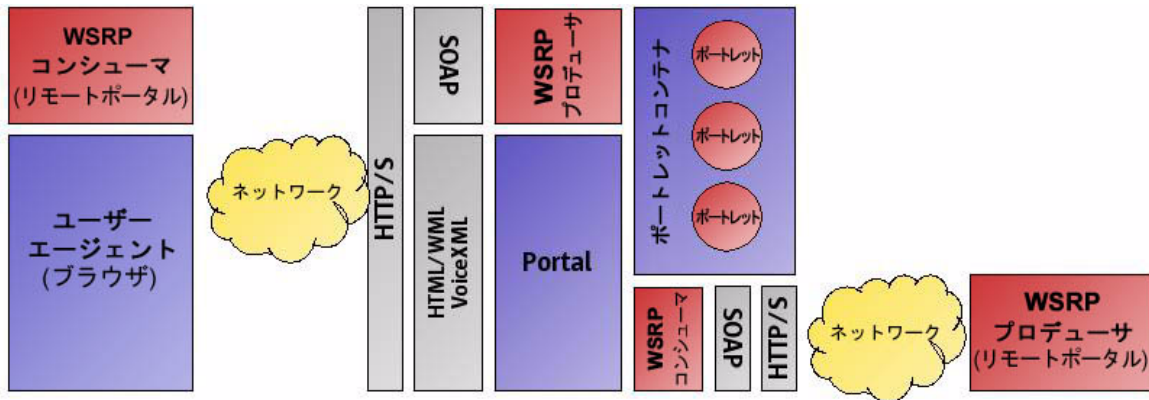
WSRP
コンシューマ
(リモートポータル)

ユーザー
エージェント
(ブラウザ)

ネットワーク

HTTP/S

SOAP

HTML/WML
VoiceXML

WSRP
プロデューサ

Portal

ポートレットコンテナ

ポートレット

ポートレット

ポートレット

WSRP
コンシューマ

SOAP

HTTP/S

ネットワーク

WSRP
プロデューサ
(リモートポータル)